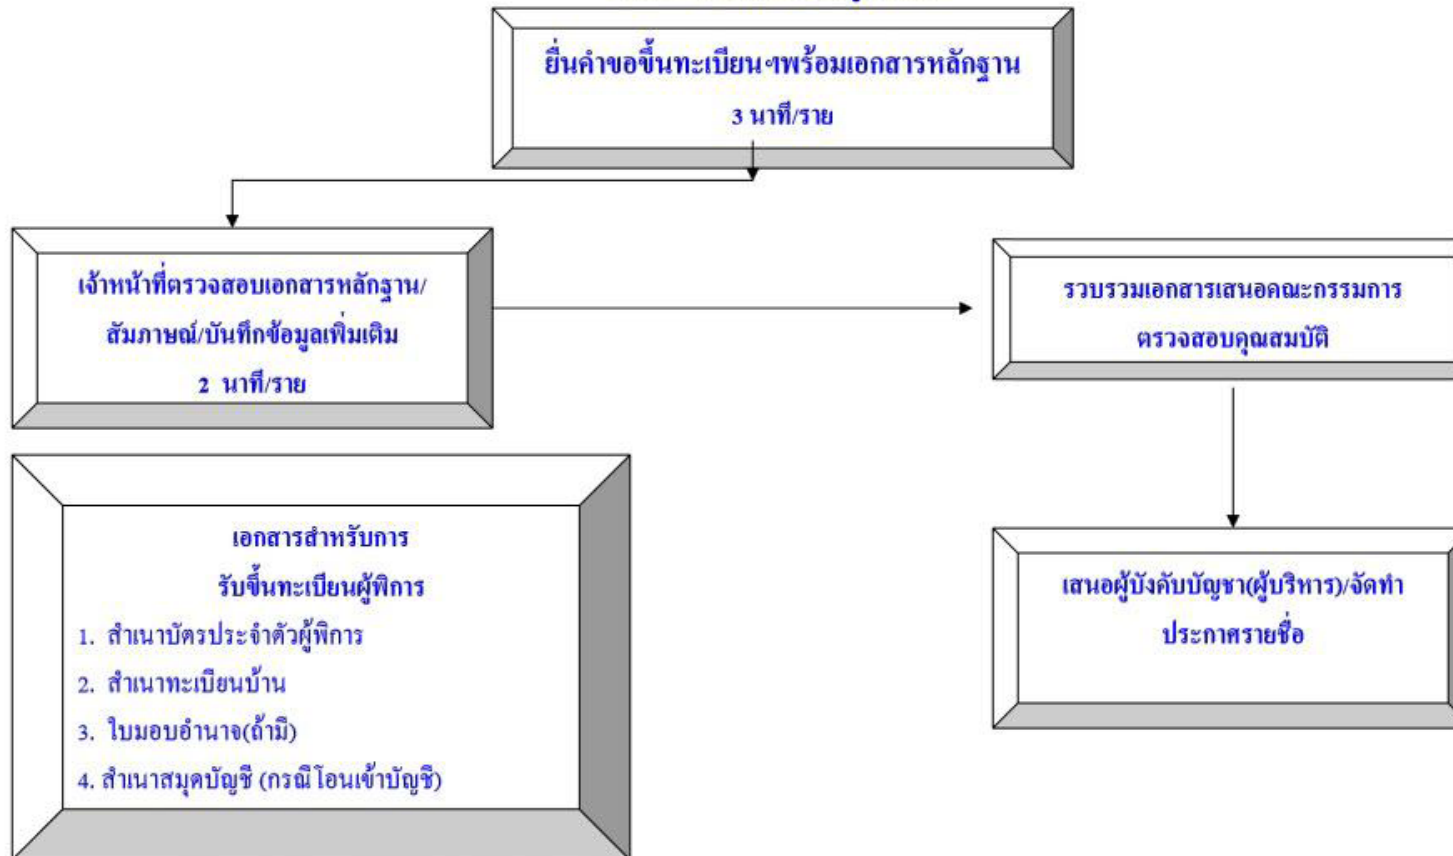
ยื่นคำขอขึ้นทะเบียนฯพร้อมเอกสารหลักฐาน
3 นาที/ราย

เจ้าหน้าที่ตรวจสอบเอกสารหลักฐาน/
สัมภาษณ์/บันทึกข้อมูลเพิ่มเติม
2 นาที/ราย

รวบรวมเอกสารเสนอคณะกรรมการ
ตรวจสอบคุณสมบัติ

เอกสารสำหรับการ
รับขึ้นทะเบียนผู้พิการ
1. สำเนาบัตรประจำตัวผู้พิการ
2. สำเนาทะเบียนบ้าน
3. ใบมอบอำนาจ(ถ้ามี)
4. สำเนาสมุดบัญชี (กรณีโอนเข้าบัญชี)

เสนอผู้บังคับบัญชา(ผู้บริหาร)/จัดทำ
ประกาศรายชื่อ